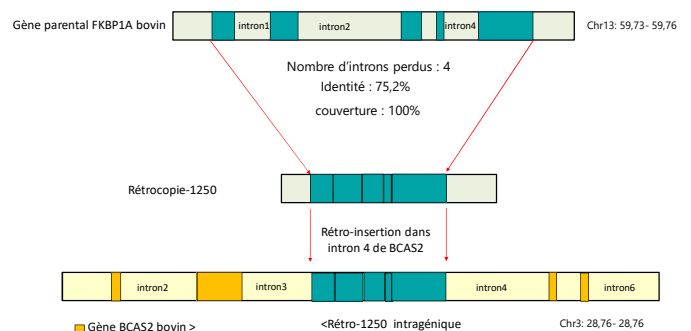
Gène parental FKBP1A bovin

intron1

intron2

intron4

Chr13: 59,73- 59,76

Nombre d'introns perdus : 4

Identité : 75,2%

couverture : 100%

Rétrocopie-1250

Rétro-insertion dans intron 4 de BCAS2

intron2

intron3

intron4

intron6

Gène BCAS2 bovin >

<Rétro-1250 intragénique

Chr3: 28,76- 28,76